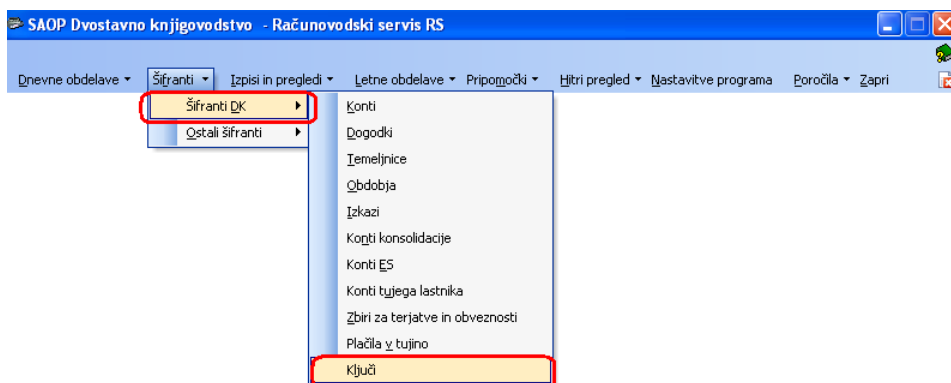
SAOP Dvostavno knjigovodstvo - Računovodski servis RS

Dnevne obdelave ▾ Šifranti ▾ Izpisi in pregledi ▾ Letne obdelave ▾ Pripomočki ▾ Hitri pregled ▾ Nastavitve programa Poročila ▾ Zapri

Šifranti DK ▸
Ostali šifranti ▸

Konti
Dogodki
Temeljnice
Obdobja
Izkazi
Konti konsolidacije
Konti ES
Konti tujega lastnika
Zbiri za terjatve in obveznosti
Plačila v tujino
Ključi